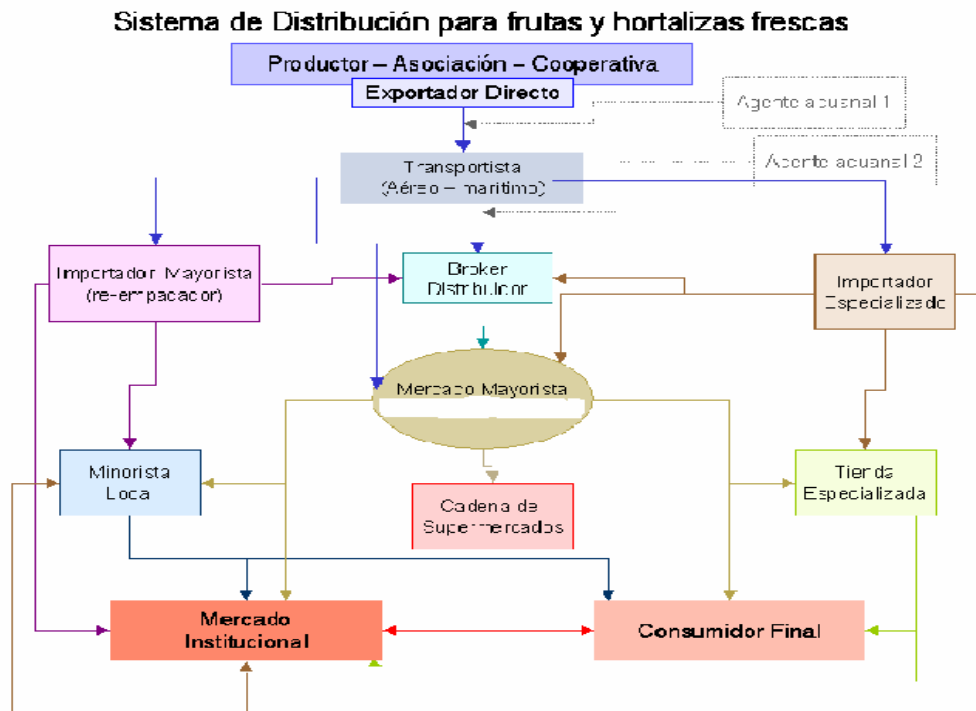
Sistema de Distribución para frutas y hortalizas frescas

Productor – Asociación – Cooperativa

Exportador Directo

Agente aduanal 1

Transportista (Aéreo – marítimo)

Agente aduanal 2

Importador Mayorista (re-empacador)

Broker Distribuidor

Importador Especializado

Mercado Mayorista

Minorista Loca

Cadena de Supermercados

Tienda Especializada

Mercado Institucional

Consumidor Final